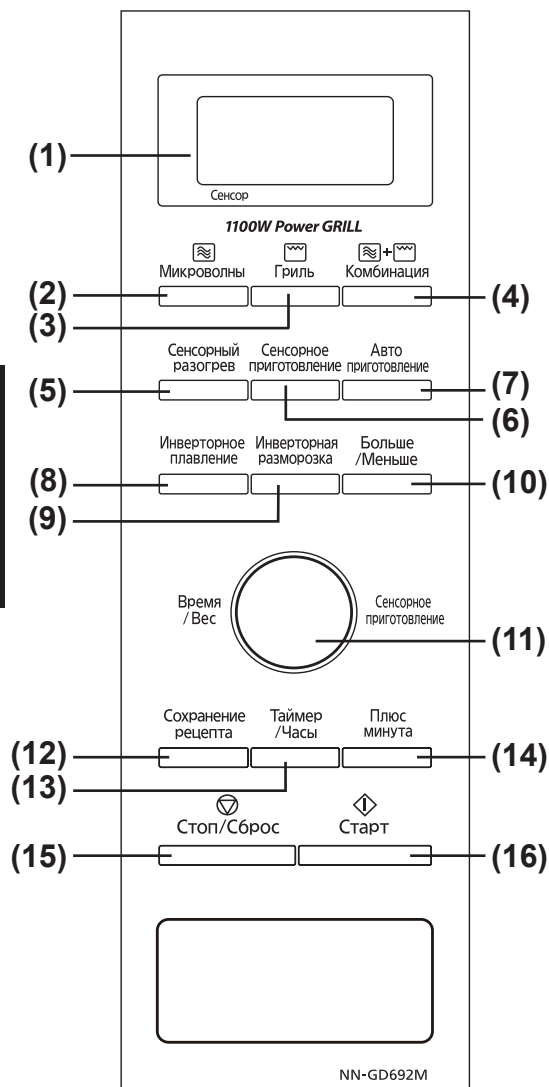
(1)

Сенсор

1100W Power GRILL

Микроволны (2)

Гриль (3)

Комбинация (4)

Сенсорный разогрев (5)

Сенсорное приготовление (6)

Авто приготовление (7)

Инверторное плавление (8)

Инверторная разморозка (9)

Больше /Меньше (10)

Время / Вес

Сенсорное приготовление (11)

Сохранение рецепта (12)

Таймер /Часы (13)

Плюс минута (14)

Стоп/Сброс (15)

Старт (16)

NN-GD692M